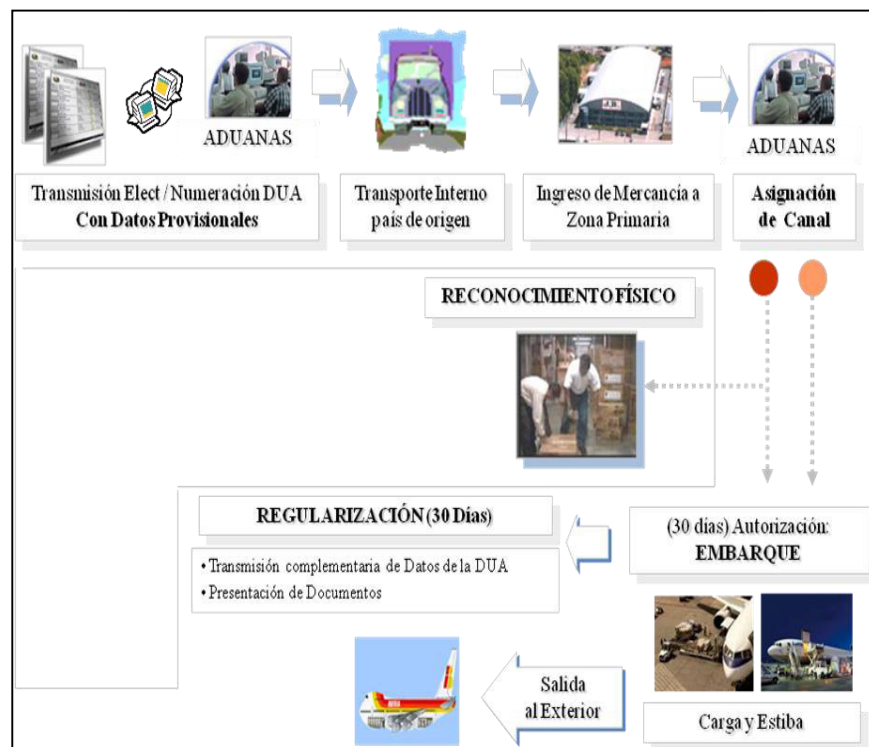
ADUANAS

ADUANAS

Transmisión Elect / Numeración DUA **Con Datos Provisionales**

Transporte Interno país de origen

Ingreso de Mercancía a Zona Primaria

**Asignación de Canal**

**RECONOCIMIENTO FÍSICO**

**REGULARIZACIÓN (30 Días)**

• Transmisión complementaria de Datos de la DUA
• Presentación de Documentos

(30 días) Autorización: **EMBARQUE**

Salida al Exterior

Carga y Estiba